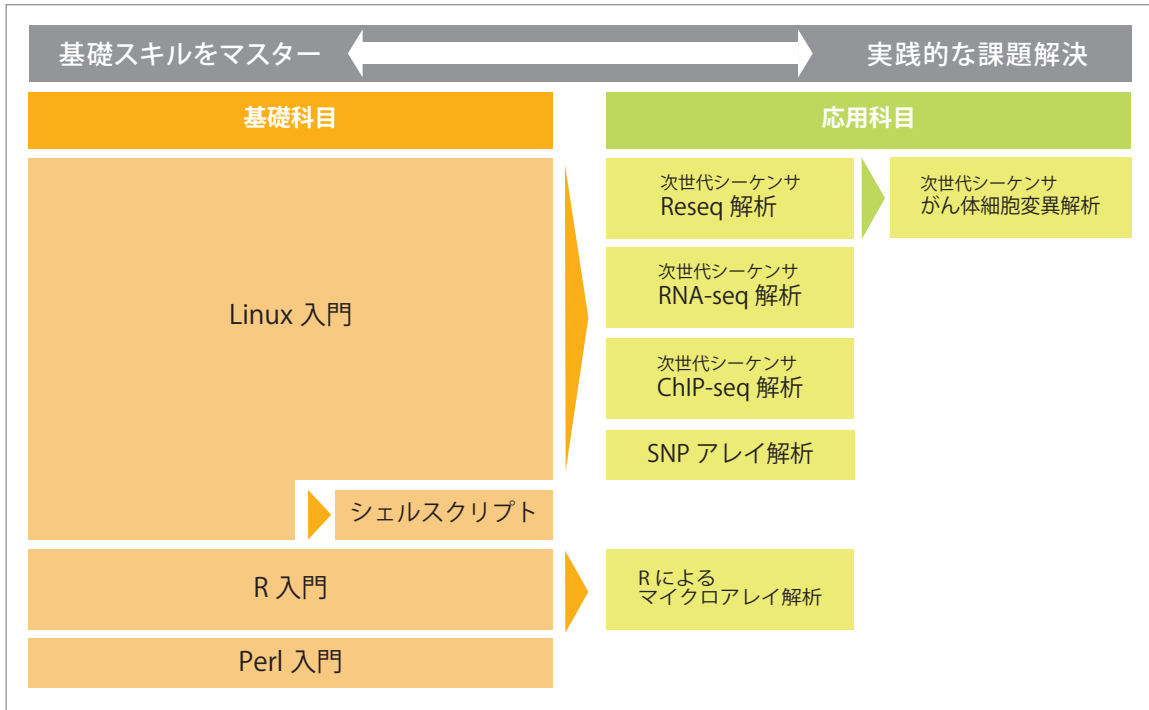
基礎スキルをマスター

実践的な課題解決

基礎科目

応用科目

Linux 入門

シェルスクリプト

R 入門

Perl 入門

次世代シーケンサ
Reseq 解析

次世代シーケンサ
がん体細胞変異解析

次世代シーケンサ
RNA-seq 解析

次世代シーケンサ
ChIP-seq 解析

SNP アレイ解析

R による
マイクロアレイ解析